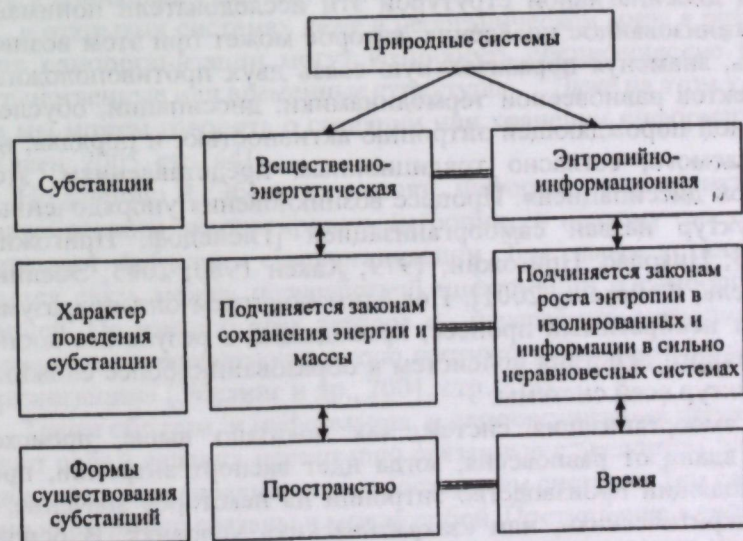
Природные системы

Субстанции

Вещественно-энергетическая

Энтропийно-информационная

Характер поведения субстанции

Подчиняется законам сохранения энергии и массы

Подчиняется законам роста энтропии в изолированных и информации в сильно неравновесных системах

Формы существования субстанций

Пространство

Время